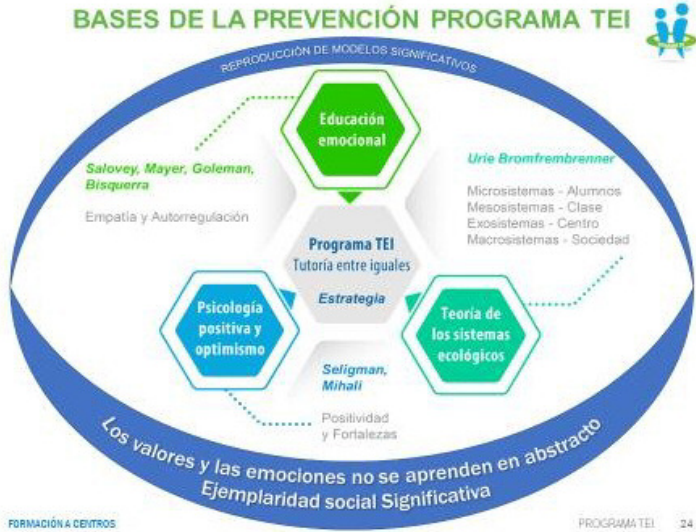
BASES DE LA PREVENCIÓN PROGRAMA TEI

REPRODUCCIÓN DE MODELOS SIGNIFICATIVOS

Educación emocional

Salovey, Mayer, Goleman, Bisquerra

Empatía y Autorregulación

Urie Bromfrembrenner

Microsistemas - Alumnos
Mesosistemas - Clase
Exosistemas - Centro
Macrosistemas - Sociedad

Programa TEI
Tutoría entre iguales

Estrategia

Psicología positiva y optimismo

Teoría de los sistemas ecológicos

Seligman, Mihali

Positividad y Fortalezas

Los valores y las emociones no se aprenden en abstracto
Ejemplaridad social Significativa

FORMACIÓN A CENTROS

PROGRAMA TEI 24